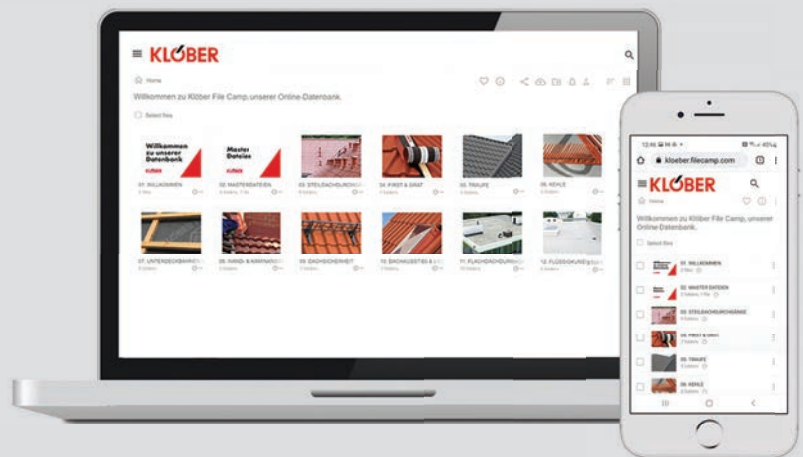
KLÖBER

Home

Willkommen zu Klöber File Camp, unserer Online-Datenbank.

Select files

Willkommen zu unserer Datenbank

Master Dateien

01. WILLKOMMEN

02. MASTERDATEIEN

03. STEILDACHDURCHG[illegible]

04. FIRST & GRAT

05. TRAUFE

06. KEHLE

07. UNTERDECKBAHNEN

08. WAND- & KAMINANSC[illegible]

09. DACHSICHERHEIT

10. DACHAUSSTIEG & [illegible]

11. FLACHDACHDURCHG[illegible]

12. FLÜSSIGKUNSTSTOFF

12:46

kloeber.filecamp.com

KLÖBER

Willkommen zu Klöber File Camp, unserer Online-Datenbank.

Select files

01. WILLKOMMEN

02. MASTER DATEIEN

03. STEILDACHDURCHGÄNGE

04. FIRST & GRAT

05. TRAUFE

06. KEHLE